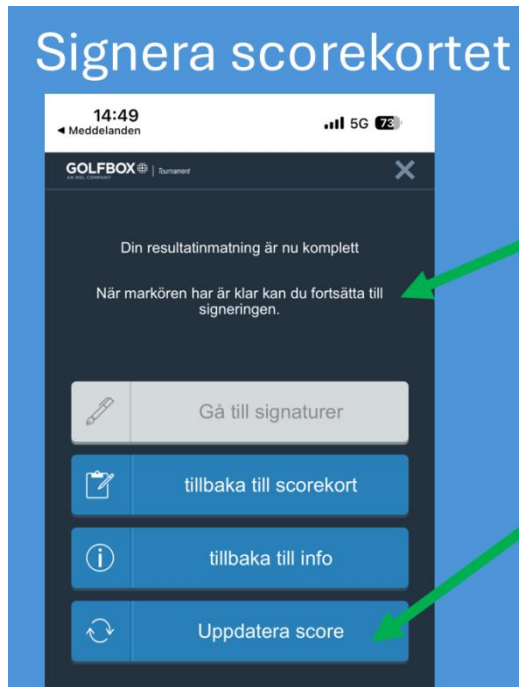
Signera scorekortet

14:49
◂ Meddelanden
5G 73

GOLFBOX | Tournament

Din resultatinmatning är nu komplett

När markören har är klar kan du fortsätta till signeringen.

Gå till signaturer

tillbaka till scorekort

tillbaka till info

Uppdatera score